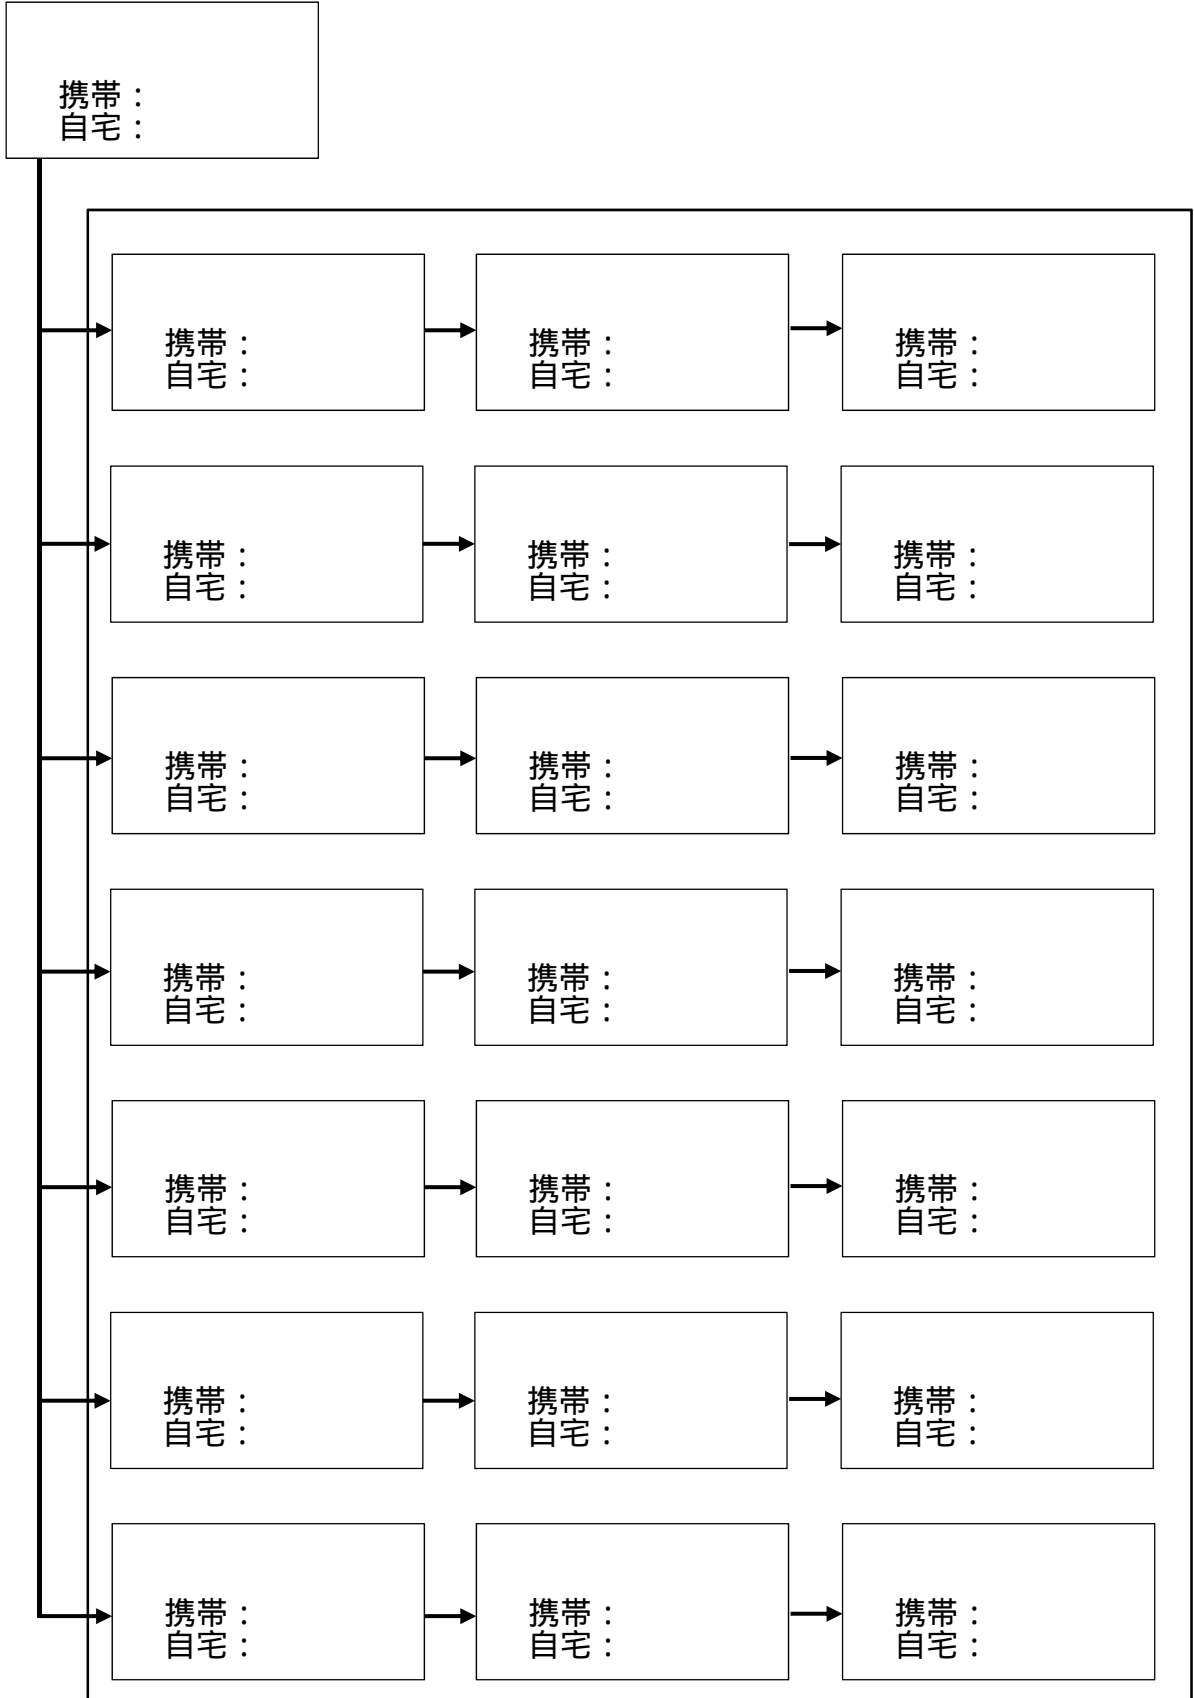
携帯：
自宅：

携帯：
自宅：

携帯：
自宅：

携帯：
自宅：

携帯：
自宅：

携帯：
自宅：

携帯：
自宅：

携帯：
自宅：

携帯：
自宅：

携帯：
自宅：

携帯：
自宅：

携帯：
自宅：

携帯：
自宅：

携帯：
自宅：

携帯：
自宅：

携帯：
自宅：

携帯：
自宅：

携帯：
自宅：

携帯：
自宅：

携帯：
自宅：

携帯：
自宅：

携帯：
自宅：